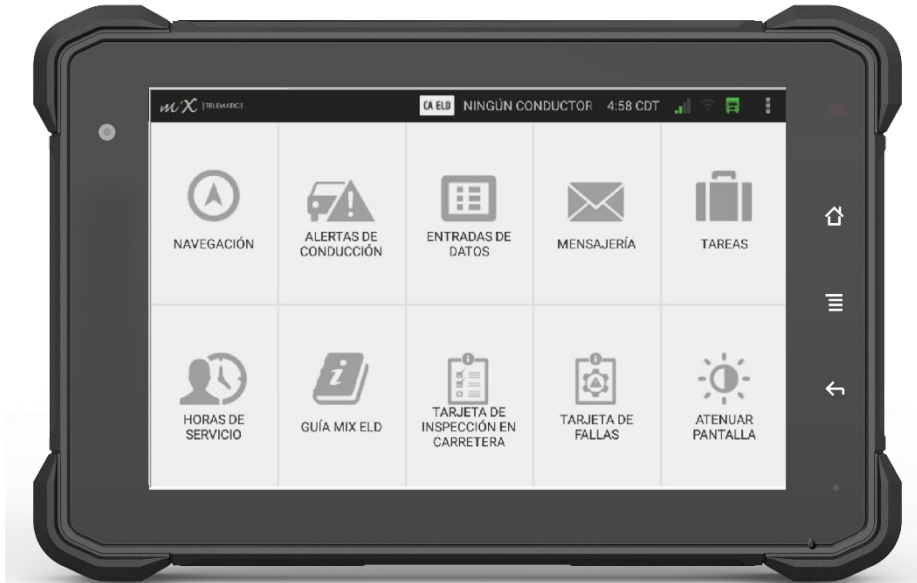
MiX TELEMATICS

CA ELD NINGÚN CONDUCTOR 4:58 CDT

NAVEGACIÓN

ALERTAS DE CONDUCCIÓN

ENTRADAS DE DATOS

MENSAJERÍA

TAREAS

HORAS DE SERVICIO

GUÍA MIX ELD

TARJETA DE INSPECCIÓN EN CARRETERA

TARJETA DE FALLAS

ATENUAR PANTALLA